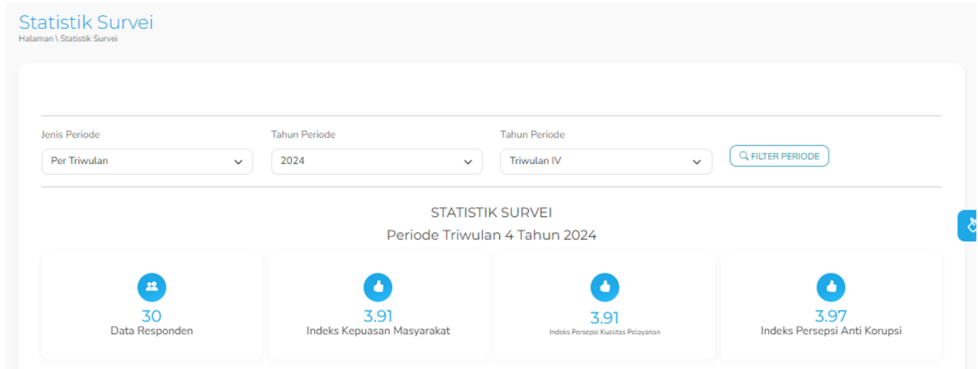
Statistik Survei
Halaman \ Statistik Survei

Jenis Periode
Per Triwulan

Tahun Periode
2024

Tahun Periode
Triwulan IV

FILTER PERIODE

STATISTIK SURVEI
Periode Triwulan 4 Tahun 2024

30
Data Responden

3.91
Indeks Kepuasan Masyarakat

3.91
Indeks Persepsi Kualitas Pelayanan

3.97
Indeks Persepsi Anti Korupsi